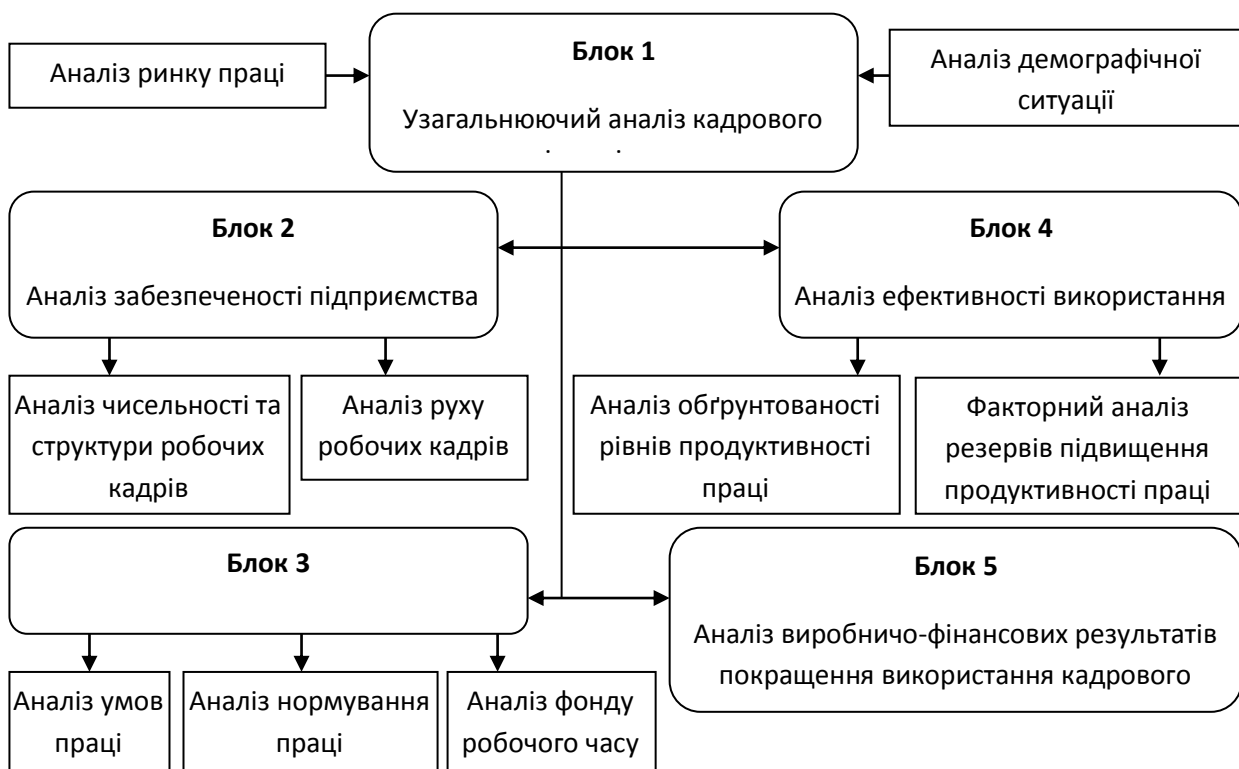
Аналіз ринку праці

Блок 1

Узагальнюючий аналіз кадрового

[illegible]

Аналіз демографічної ситуації

Блок 2

Аналіз забезпеченості підприємства

Блок 4

Аналіз ефективності використання

Аналіз чисельності та структури робочих кадрів

Аналіз руху робочих кадрів

Аналіз обґрунтованості рівнів продуктивності праці

Факторний аналіз резервів підвищення продуктивності праці

Блок 3

Блок 5

Аналіз виробничо-фінансових результатів покращення використання кадрового

Аналіз умов праці

Аналіз нормування праці

Аналіз фонду робочого часу